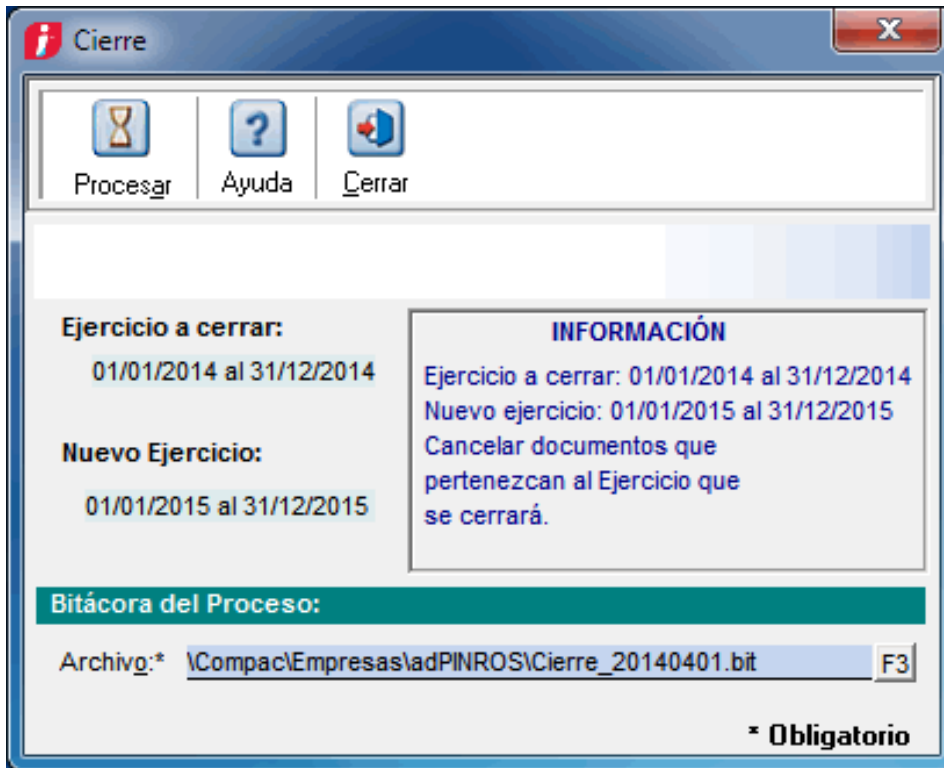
Cierre

Procesar | Ayuda | Cerrar

Ejercicio a cerrar:

01/01/2014 al 31/12/2014

Nuevo Ejercicio:

01/01/2015 al 31/12/2015

INFORMACIÓN

Ejercicio a cerrar: 01/01/2014 al 31/12/2014
Nuevo ejercicio: 01/01/2015 al 31/12/2015
Cancelar documentos que pertenezcan al Ejercicio que se cerrará.

Bitácora del Proceso:

Archivo:* \Compac\Empresas\adPINROS\Cierre_20140401.bit F3

* Obligatorio